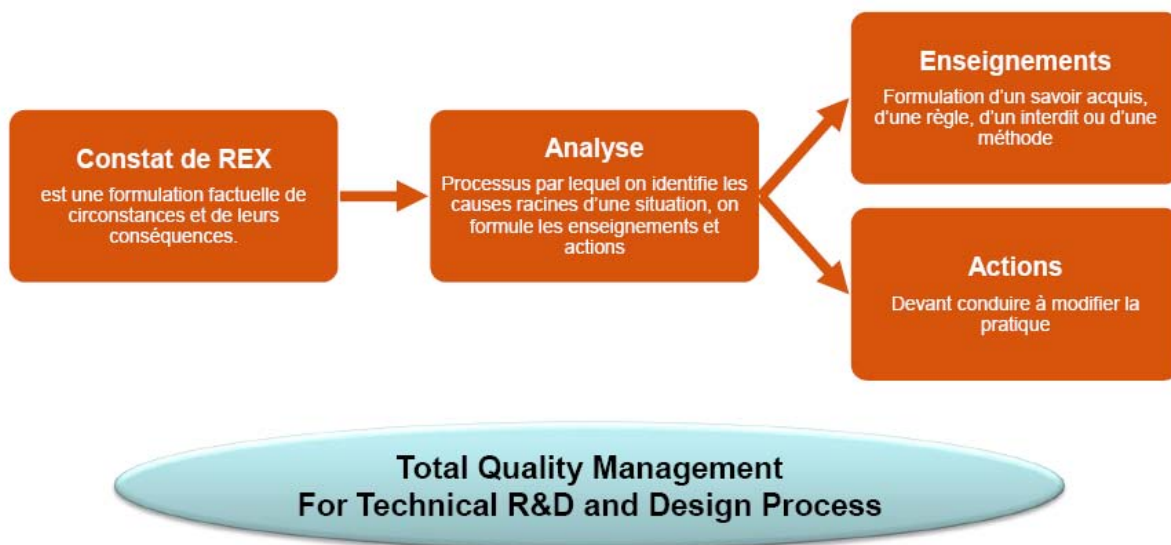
Constat de REX
est une formulation factuelle de circonstances et de leurs conséquences.

Analyse
Processus par lequel on identifie les causes racines d'une situation, on formule les enseignements et actions

Enseignements
Formulation d'un savoir acquis, d'une règle, d'un interdit ou d'une méthode

Actions
Devant conduire à modifier la pratique

Total Quality Management
For Technical R&D and Design Process